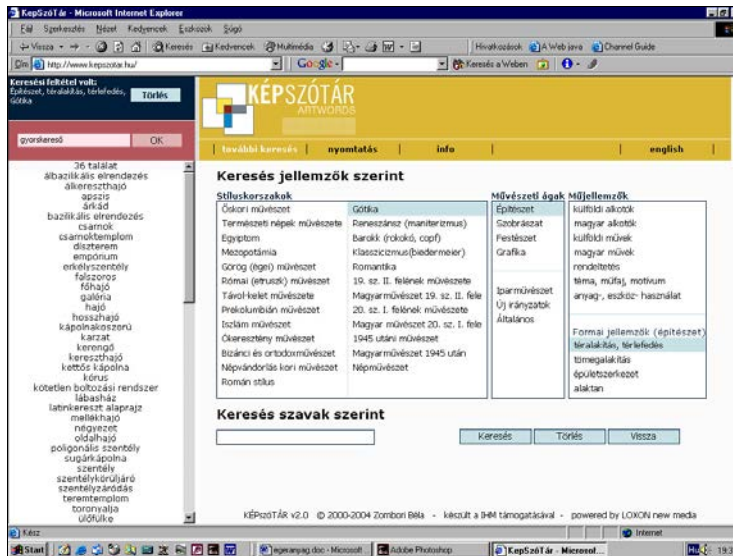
KepSzóTár - Microsoft Internet Explorer

Fájl Szerkesztés Nézet Kedvencek Eszközök Súgó

Vissza Keresés Kedvencek Multimédia

Hivatkozások A Web java Channel Guide

Cím http://www.kepszotar.hu/

Google

Keresés a Weben

Keresési feltétel volt: Építészet, téralakítás, térlefedés, Gótika

Törlés

gyorskereső OK

36 találat
álbazilikális elrendezés
álkereszthajó
apszis
árkád
bazilikális elrendezés
csarnok
csarnoktemplom
diszterem
empórium
erkélyszentély
félszoros
főhajó
galéria
hajó
hosszhajó
kápolnakoszorú
karzat
kerengő
kereszthajó
kettős kápolna
kórus
kötetlen boltozási rendszer
lábasház
latinkereszt alaprajz
mellékhajó
négyezet
oldalhajó
poligonális szentély
sugárkápolna
szentély
szentélykörüljáró
szentélyzáródás
teremtemplom
toronyalja
ülőfülke

KÉPSZÓTÁR ARTWORDS

további keresés | nyomtatás | info | english

Keresés jellemzők szerint

Stíluskorszakok

| | |
|---|---|
| Őskori művészet | Gótika |
| Természeti népek művészete | Reneszánsz (manierizmus) |
| Egyiptom | Barokk (rokokó, copf) |
| Mezopotámia | Klasszicizmus(biedermeier) |
| Görög (égei) művészet | Romantika |
| Római (etruszk) művészet | 19. sz. II. felének művészete |
| Távol-kelet művészete | Magyarművészet 19. sz. II. fele |
| Prekolumbián művészet | 20. sz. I. felének művészete |
| Iszlám művészet | Magyar művészet 20. sz. I. fele |
| Ókeresztény művészet | 1945 utáni művészet |
| Bizánci és ortodoxművészet | Magyarművészet 1945 után |
| Népvándorlás kori művészet | Népművészet |
| Román stílus | |

Művészeti ágak
Építészet
Szobrászat
Festészet
Grafika

Iparművészet
Új irányzatok
Általános

Műjellemzők
külföldi alkotók
magyar alkotók
külföldi művek
magyar művek
rendeltetés
téma, műfaj, motívum
anyag-, eszköz- használat

Formai jellemzők (építészet)
téralakítás, térlefedés
tömegalakítás
épületszerkezet
alaktan

Keresés szavak szerint

Keresés Törlés Vissza

KÉPSZÓTÁR v2.0 © 2000-2004 Zombori Béla - készült a IHM támogatásával - powered by LOXON new media

Kész

Internet

Start | egeranyag.doc - Microsoft | Adobe Photoshop | KepSzóTár - Microsof... | 19: